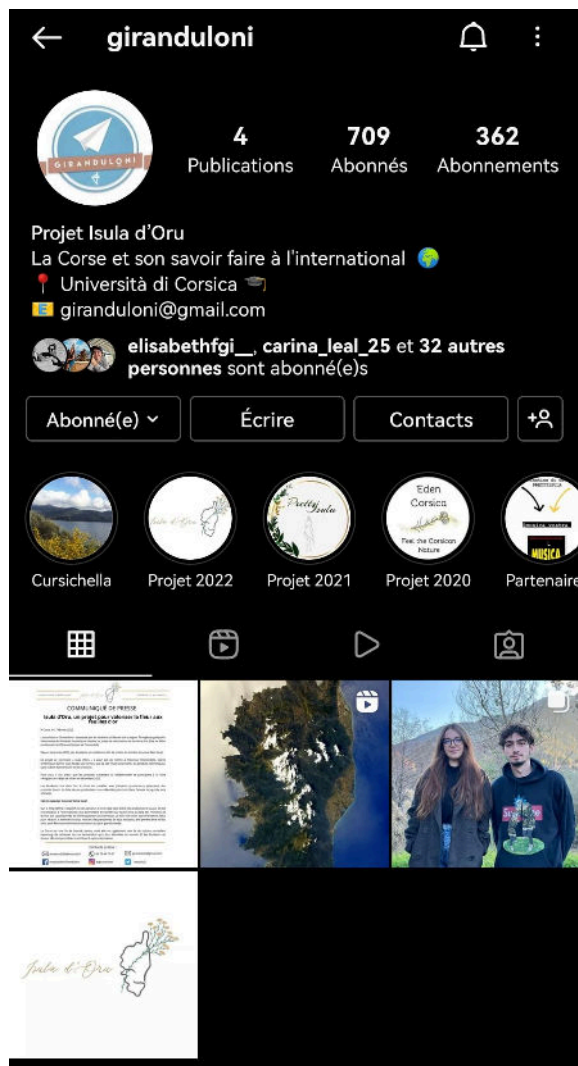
giranduloni

GIRANDULONI

4
Publications

709
Abonnés

362
Abonnements

Projet Isula d'Oru
La Corse et son savoir faire à l'international 🌍
📍 Università di Corsica 🎓
📧 girandulonі@gmail.com

elisabethfgi__, carina_leal_25 et 32 autres personnes sont abonné(e)s

Abonné(e) ˅ | Écrire | Contacts | +

Isula d'Oru
Pretty Isula
Eden Corsica
Feel the Corsican Nature
MUSICA

Cursichella | Projet 2022 | Projet 2021 | Projet 2020 | Partenaire

COMMUNIQUÉ DE PRESSE
Isula d'Oru, un projet pour valoriser la Corse
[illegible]

Isula d'Oru